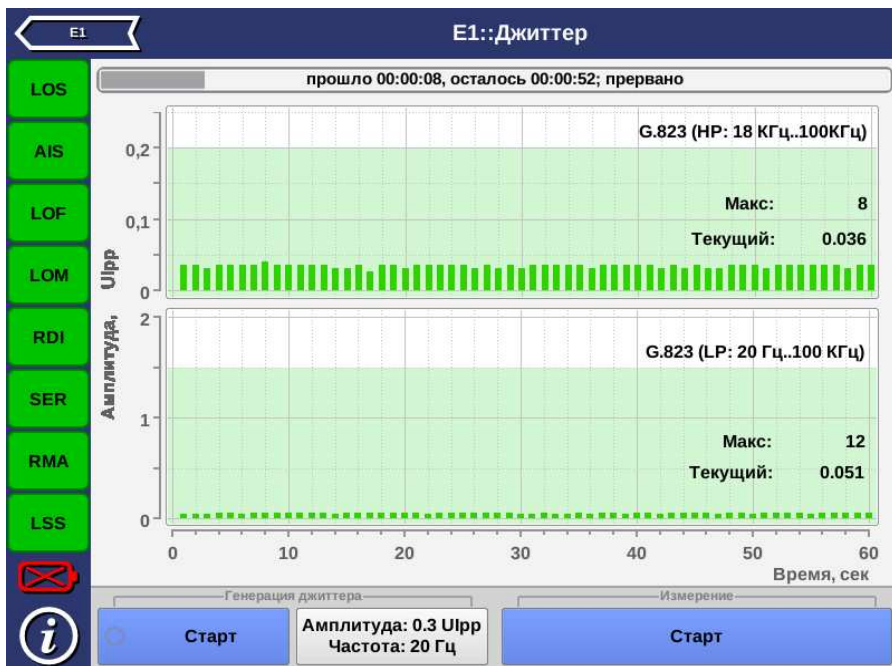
E1

E1::Джиттер

LOS
AIS
LOF
LOM
RDI
SER
RMA
LSS

прошло 00:00:08, осталось 00:00:52; прервано

Амплитуда, UIpp

0,2
0,1
0

G.823 (HP: 18 КГц..100КГц)

Макс: 8
Текущий: 0.036

2
1
0

G.823 (LP: 20 Гц..100 КГц)

Макс: 12
Текущий: 0.051

0 10 20 30 40 50 60

Время, сек

Генерация джиттера

Старт

Амплитуда: 0.3 UIpp
Частота: 20 Гц

Измерение

Старт